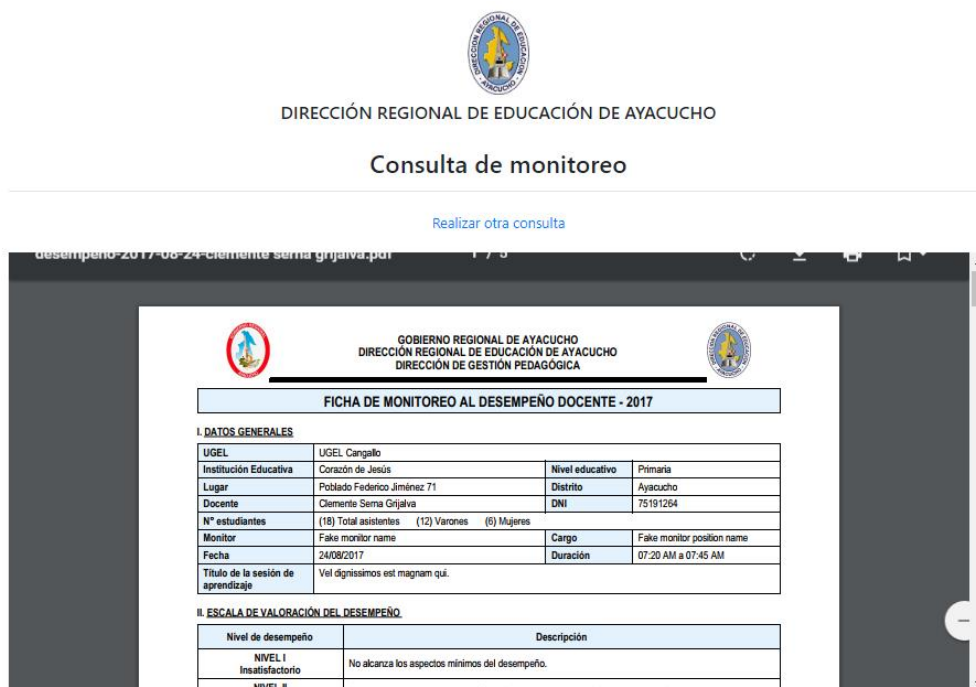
DIRECCIÓN REGIONAL DE EDUCACIÓN DE AYACUCHO

Consulta de monitoreo

Realizar otra consulta

desempeño-2017-08-24-clemente serna grijalva.pdf 1 / 3

GOBIERNO REGIONAL DE AYACUCHO
DIRECCIÓN REGIONAL DE EDUCACIÓN DE AYACUCHO
DIRECCIÓN DE GESTIÓN PEDAGÓGICA

FICHA DE MONITOREO AL DESEMPEÑO DOCENTE - 2017

I. DATOS GENERALES

| UGEL | UGEL Cangallo | | |
|---|---|---|---|
| Institución Educativa | Corazón de Jesús | Nivel educativo | Primaria |
| Lugar | Poblado Federico Jiménez 71 | Distrito | Ayacucho |
| Docente | Clemente Serna Grijalva | DNI | 75191264 |
| N° estudiantes | (18) Total asistentes (12) Varones (6) Mujeres | | |
| Monitor | Fake monitor name | Cargo | Fake monitor position name |
| Fecha | 24/08/2017 | Duración | 07:20 AM a 07:45 AM |
| Título de la sesión de aprendizaje | Vel dignissimos est magnam qui. | | |

II. ESCALA DE VALORACIÓN DEL DESEMPEÑO

| Nivel de desempeño | Descripción |
|---|---|
| NIVEL I Insatisfactorio | No alcanza los aspectos mínimos del desempeño. |
| NIVEL II | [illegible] |